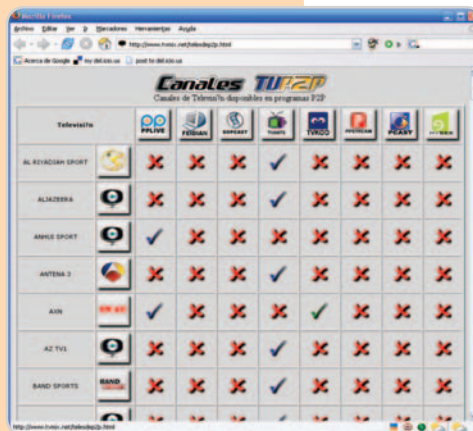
Mozilla Firefox

Archivo Editar Ver Ir Marcadores Herramientas Ayuda

http://www.tvmio.net/teleodep2p.html

Acerca de Google my del.icio.us post to del.icio.us

Canales TVP2P
Canales de Televisión disponibles en programas P2P

| Televisión | | PPLIVE | FEIDIAN | SOPCAST | TVANTS | TVKOO | PPSTREAM | PEASY | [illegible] |
|---|---|---|---|---|---|---|---|---|---|
| AL RIYADIAH SPORT | | ✗ | ✗ | ✗ | ✓ | ✗ | ✗ | ✗ | ✗ |
| ALJAZEERA | | ✗ | ✗ | ✗ | ✓ | ✗ | ✗ | ✗ | ✗ |
| ANHUI SPORT | | ✓ | ✗ | ✗ | ✗ | ✗ | ✗ | ✗ | ✗ |
| ANTENA 3 | | ✗ | ✗ | ✗ | ✓ | ✗ | ✗ | ✗ | ✗ |
| AXN | AXN | ✓ | ✗ | ✗ | ✗ | ✓ | ✗ | ✗ | ✗ |
| AZ TV1 | | ✗ | ✗ | ✗ | ✓ | ✗ | ✗ | ✗ | ✗ |
| BAND SPORTS | BAND | ✗ | ✗ | ✗ | ✓ | ✗ | ✗ | ✗ | ✗ |

http://www.tvmio.net/teleodep2p.html